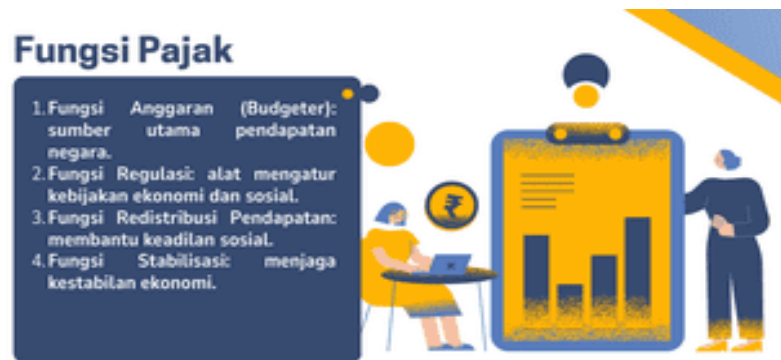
Fungsi Pajak

1. Fungsi Anggaran (Budgeter): sumber utama pendapatan negara.
2. Fungsi Regulasi: alat mengatur kebijakan ekonomi dan sosial.
3. Fungsi Redistribusi Pendapatan: membantu keadilan sosial.
4. Fungsi Stabilisasi: menjaga kestabilan ekonomi.

₹